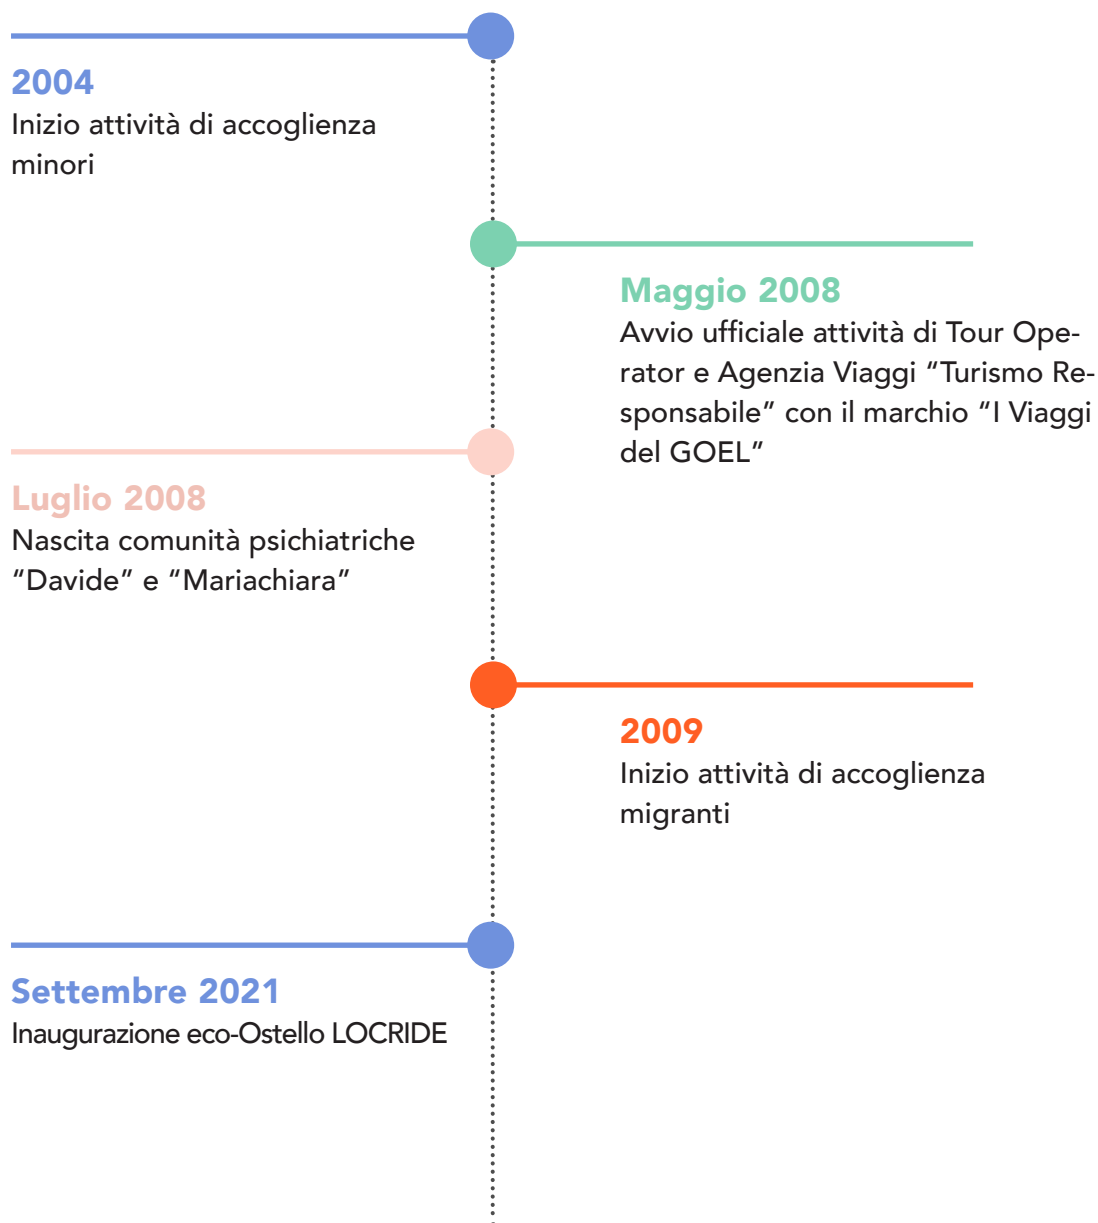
2004
Inizio attività di accoglienza minori

Maggio 2008
Avvio ufficiale attività di Tour Operator e Agenzia Viaggi "Turismo Responsabile" con il marchio "I Viaggi del GOEL"

Luglio 2008
Nascita comunità psichiatriche "Davide" e "Mariachiara"

2009
Inizio attività di accoglienza migranti

Settembre 2021
Inaugurazione eco-Ostello LOCRIDE